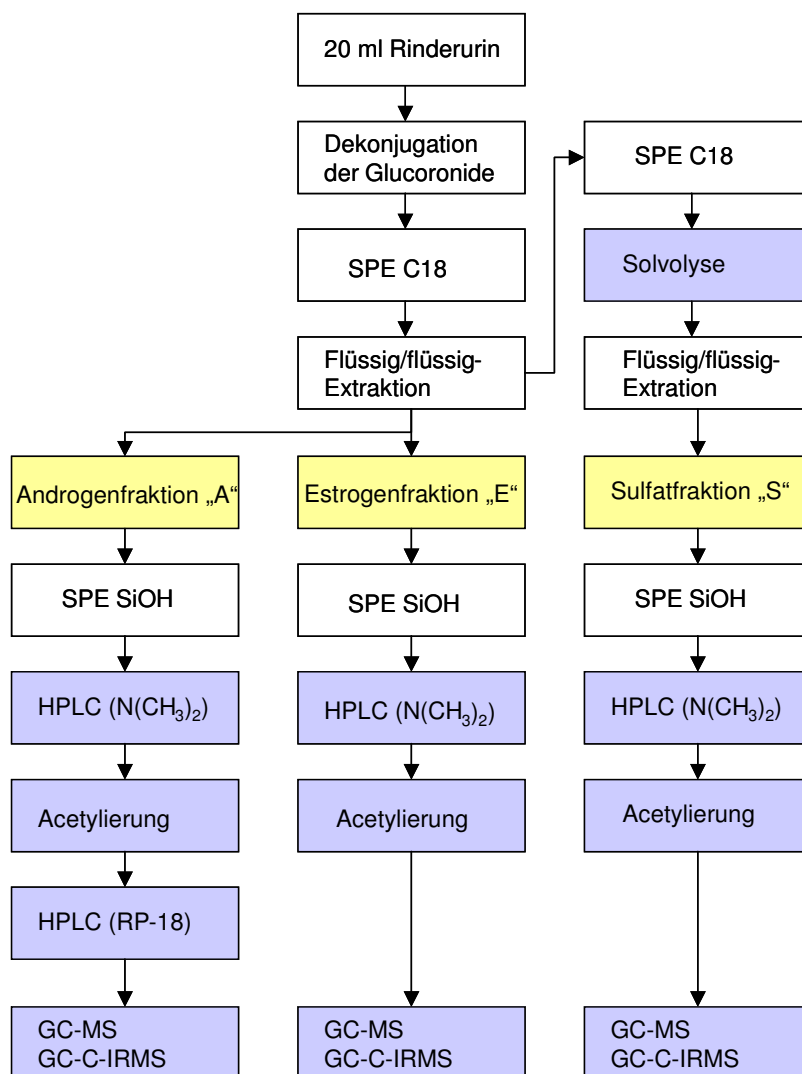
20 ml Rinderurin

Dekonjugation der Glucoronide

SPE C18

Flüssig/flüssig-Extraktion

SPE C18

Solvolyse

Flüssig/flüssig-Extration

Androgenfraktion „A“

Estrogenfraktion „E“

Sulfatfraktion „S“

SPE SiOH

SPE SiOH

SPE SiOH

HPLC ($N(CH_3)_2$)

HPLC ($N(CH_3)_2$)

HPLC ($N(CH_3)_2$)

Acetylierung

Acetylierung

Acetylierung

HPLC (RP-18)

GC-MS
GC-C-IRMS

GC-MS
GC-C-IRMS

GC-MS
GC-C-IRMS